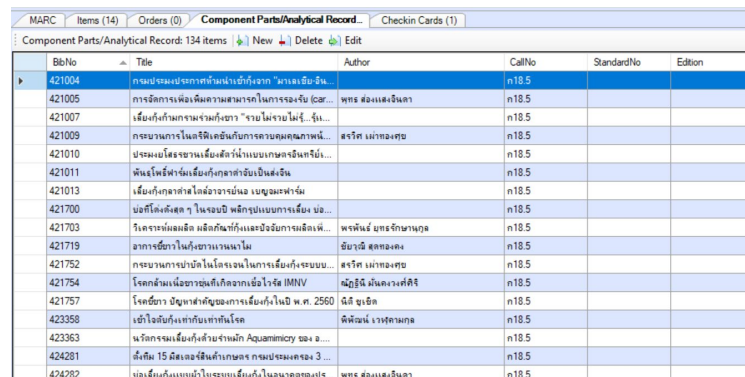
MARC | Items (14) | Orders (0) | Component Parts/Analytical Record... | Checkin Cards (1)

Component Parts/Analytical Record: 134 items | New | Delete | Edit

| BibNo | Title | Author | CallNo | StandardNo | Edition |
|---|---|---|---|---|---|
| 421004 | กรมประมงประกาศห้ามนำเข้ากุ้งจาก "มาเลเซีย-อิน... | | ก18.5 | | |
| 421005 | การจัดการเพื่อเพิ่มความสามารถในการรองรับ (car... | พรระ ส่องแสงจินดา | ก18.5 | | |
| 421007 | เลี้ยงกุ้งก้ามกรามร่วมกุ้งขาว "รายไม่ร่ายไม่รู้...รุ่น... | | ก18.5 | | |
| 421009 | กระบวนการไนตริฟิเคชันกับการควบคุมคุณภาพน้... | สรวิศ เผ่าทองศุข | ก18.5 | | |
| 421010 | ประมงโสธรชวนเลี้ยงสัตว์น้ำแบบเกษตรอินทรีย์... | | ก18.5 | | |
| 421011 | พันธุ์โพธิ์ฟาร์มเลี้ยงกุ้งกุลาดำรับเป็นแสงจิน | | ก18.5 | | |
| 421013 | เลี้ยงกุ้งกุลาดำสไตล์อาจารย์นอ เบญจมะศาร์ม | | ก18.5 | | |
| 421700 | บ่อที่โค้งดังสุด ๆ ในรอบปี พลิกรูปแบบการเลี้ยง บ่อ... | | ก18.5 | | |
| 421703 | วิเคราะห์ผลผลิต ผลิตภัณฑ์กุ้งและปัจจัยการผลิตเพ... | พรพันธ์ ยุทธรักษานุกุล | ก18.5 | | |
| 421719 | อาการขี้ขาวในกุ้งขาวแวนนาไม | ชัยวุฒิ สุดทองคง | ก18.5 | | |
| 421752 | กระบวนการบำบัดไนโตรเจนในการเลี้ยงกุ้งระบบบ... | สรวิศ เผ่าทองศุข | ก18.5 | | |
| 421754 | โรคกล้ามเนื้อขาวขุ่นที่เกิดจากเชื้อไวรัส IMNV | ณัฏฐินี มั่นคงวงศ์ศิริ | ก18.5 | | |
| 421757 | โรคขี้ขาว ปัญหาสำคัญของการเลี้ยงกุ้งในปี พ.ศ. 2560 | นิติ ชูเชิด | ก18.5 | | |
| 423358 | เข้าใจกับกุ้งเท่ากับเท่าทันโรค | พิพัฒน์ เวชสุคนกุล | ก18.5 | | |
| 423363 | นวัตกรรมเลี้ยงกุ้งด้วยจำหลัก Aquamimicry ของ อ.... | | ก18.5 | | |
| 424281 | ตั้งทีม 15 ผิสเตอร์สินค้าเกษตร กรมประมงครอง 3 ... | | ก18.5 | | |
| 424282 | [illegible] | พรระ ส่องแสงจินดา | ก18.5 | | |